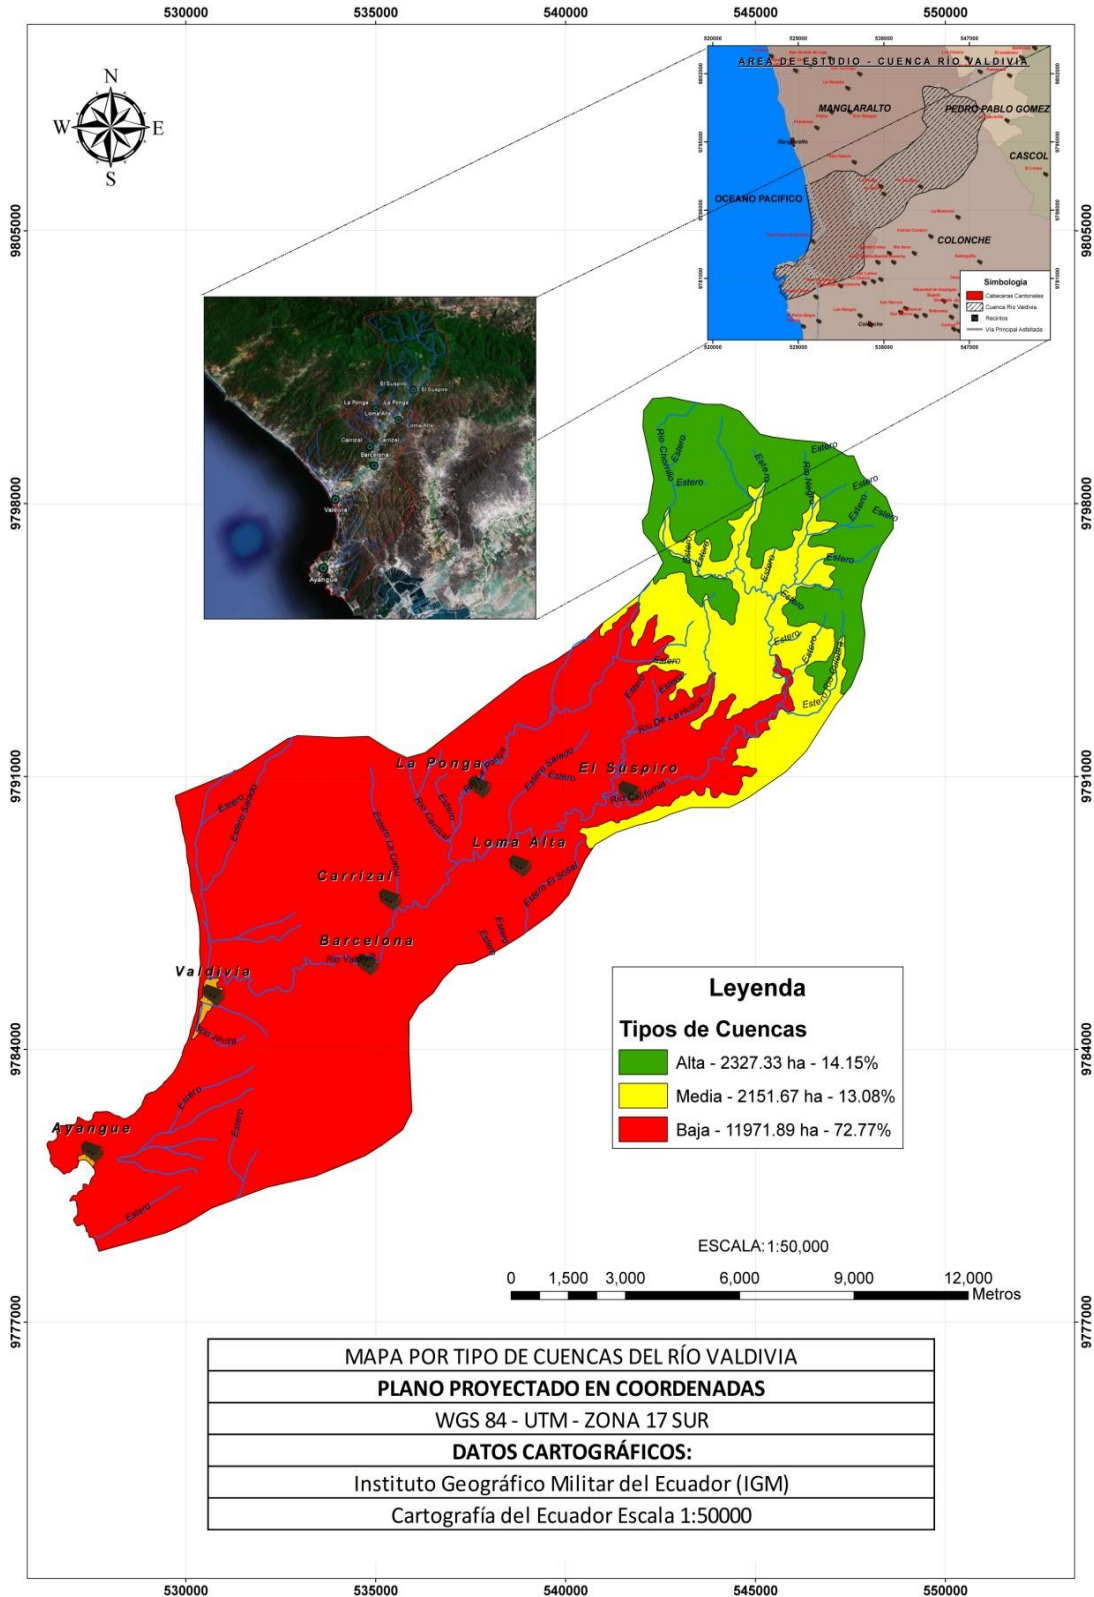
530000 535000 540000 545000 550000

N
W E
S

9805000
9798000
9791000
9784000
9777000

AREA DE ESTUDIO - CUENCA RIO VALDIVIA
MANGLARALTO
PEDRO PABLO GOMEZ
CASCOL
OCEANO PACIFICO
COLONCHE
Simbologia
Cabeceras Cantonales
Cuenca Rio Valdivia
Recintos
Via Principal Asfaltada
520000 529000 538000 547000

El Suspiro
La Ponga
Loma Alta
Carrizal
Barcelona
Valdivia
Ayangue

Río Chiquito
Estero
Estero
Río Negro
Estero
Estero
Estero
Estero
Estero
Estero
Estero
Estero
Estero
Estero
Estero
Estero
Estero
Río De La Hu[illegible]
La Ponga
El Suspiro
Estero Salado
Estero
Río Ponga
Estero
Río Carrizal
Río California
Loma Alta
Estero Salado
Estero La Cruz
Carrizal
Estero El Sosal
Estero
Estero
Barcelona
Río Valdivia
Valdivia
Río Jerita
Estero
Estero
Ayangue
Estero

Leyenda
Tipos de Cuencas
Alta - 2327.33 ha - 14.15%
Media - 2151.67 ha - 13.08%
Baja - 11971.89 ha - 72.77%

ESCALA: 1:50,000
0 1,500 3,000 6,000 9,000 12,000 Metros

MAPA POR TIPO DE CUENCAS DEL RÍO VALDIVIA
PLANO PROYECTADO EN COORDENADAS
WGS 84 - UTM - ZONA 17 SUR
DATOS CARTOGRÁFICOS:
Instituto Geográfico Militar del Ecuador (IGM)
Cartografía del Ecuador Escala 1:50000

530000 535000 540000 545000 550000